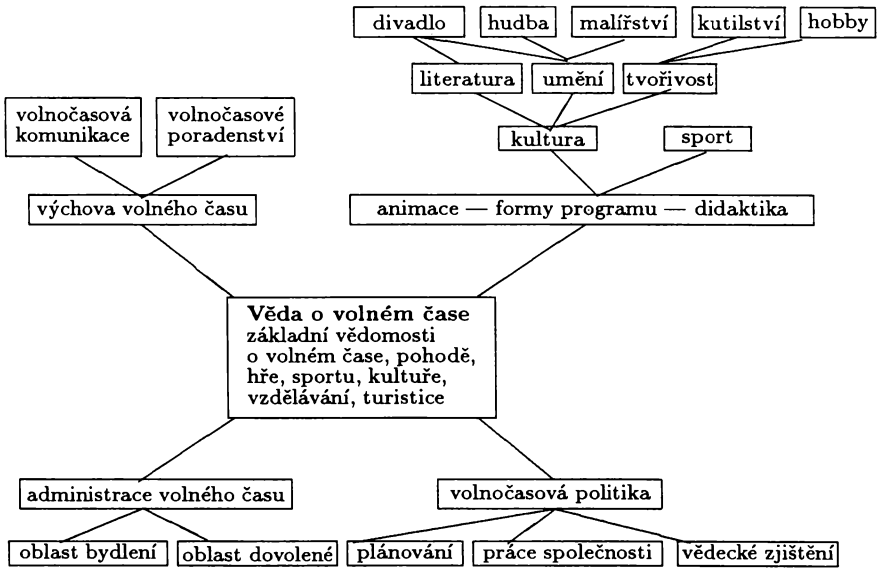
divadlo
hudba
malířství
kutilství
hobby

literatura
umění
tvořivost

volnočasová komunikace
volnočasové poradenství

kultura
sport

výchova volného času

animace — formy programu — didaktika

**Věda o volném čase**
základní vědomosti o volném čase, pohodě, hře, sportu, kultuře, vzdělávání, turistice

administrace volného času
volnočasová politika

oblast bydlení
oblast dovolené
plánování
práce společnosti
vědecké zjištění